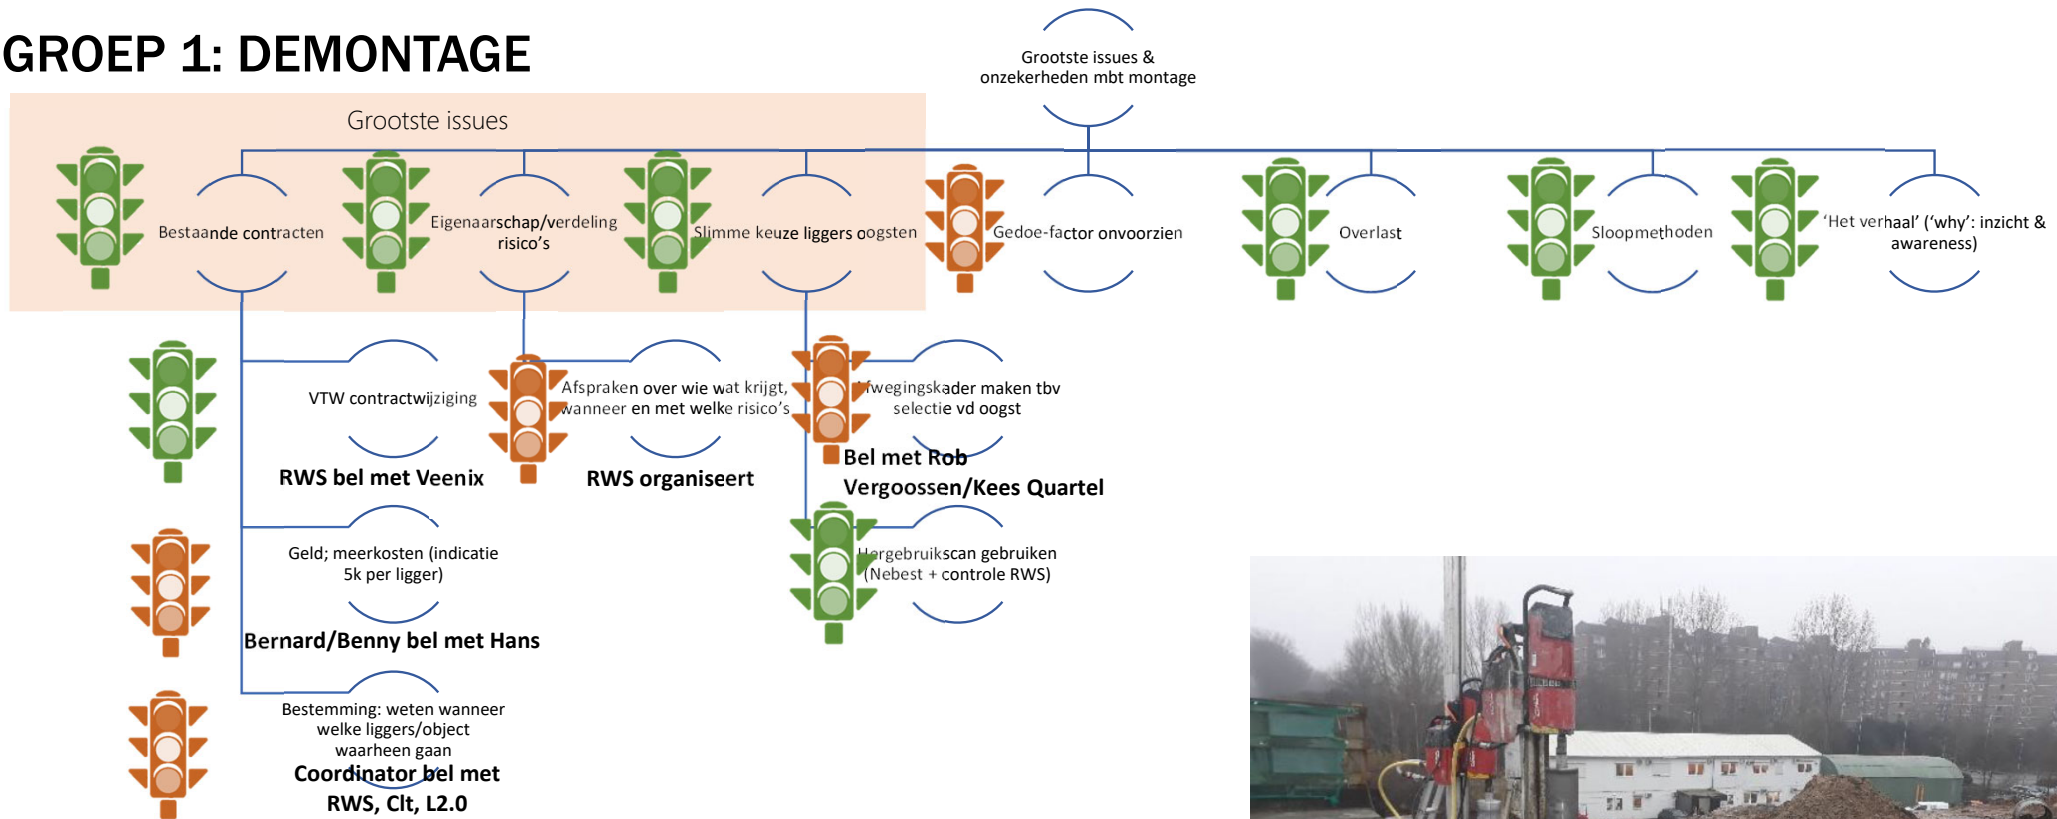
GROEP 1: DEMONTAGE

Grootste issues & onzekerheden mbt montage

Grootste issues

Bestaande contracten

Eigenaarschap/verdeling risico's

Slimme keuze liggers oogsten

Gedoe-factor onvoorzien

Overlast

Sloopmethoden

'Het verhaal' ('why': inzicht & awareness)

VTW contractwijziging

RWS bel met Veenix

Afspraken over wie wat krijgt, wanneer en met welke risico's

RWS organiseert

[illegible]fwegingskader maken tbv selectie vd oogst

Bel met Rob Vergoossen/Kees Quartel

Geld; meerkosten (indicatie 5k per ligger)

Bernard/Benny bel met Hans

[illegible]ergebruikscan gebruiken (Nebest + controle RWS)

Bestemming: weten wanneer welke liggers/object waarheen gaan

Coordinator bel met RWS, Clt, L2.0